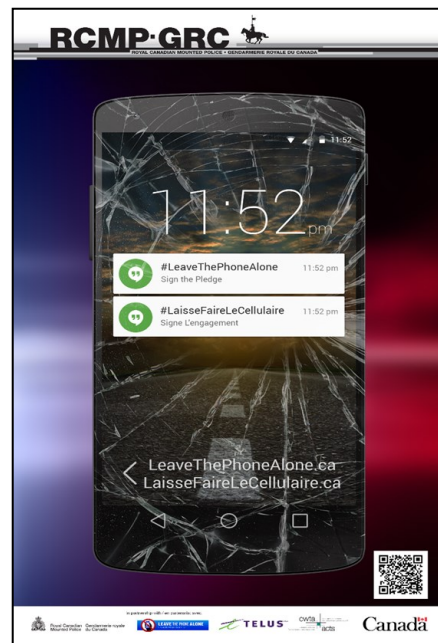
RCMP·GRC
ROYAL CANADIAN MOUNTED POLICE • GENDARMERIE ROYALE DU CANADA

11:52

11:52 pm

#LeaveThePhoneAlone 11:52 pm
Sign the Pledge

#LaisseFaireLeCellulaire 11:52 pm
Signe L'engagement

LeaveThePhoneAlone.ca
LaisseFaireLeCellulaire.ca

Royal Canadian Mounted Police Gendarmerie royale du Canada

In partnership with / en partenariat avec

LEAVE THE PHONE ALONE

TELUS

cwta acts

Canada